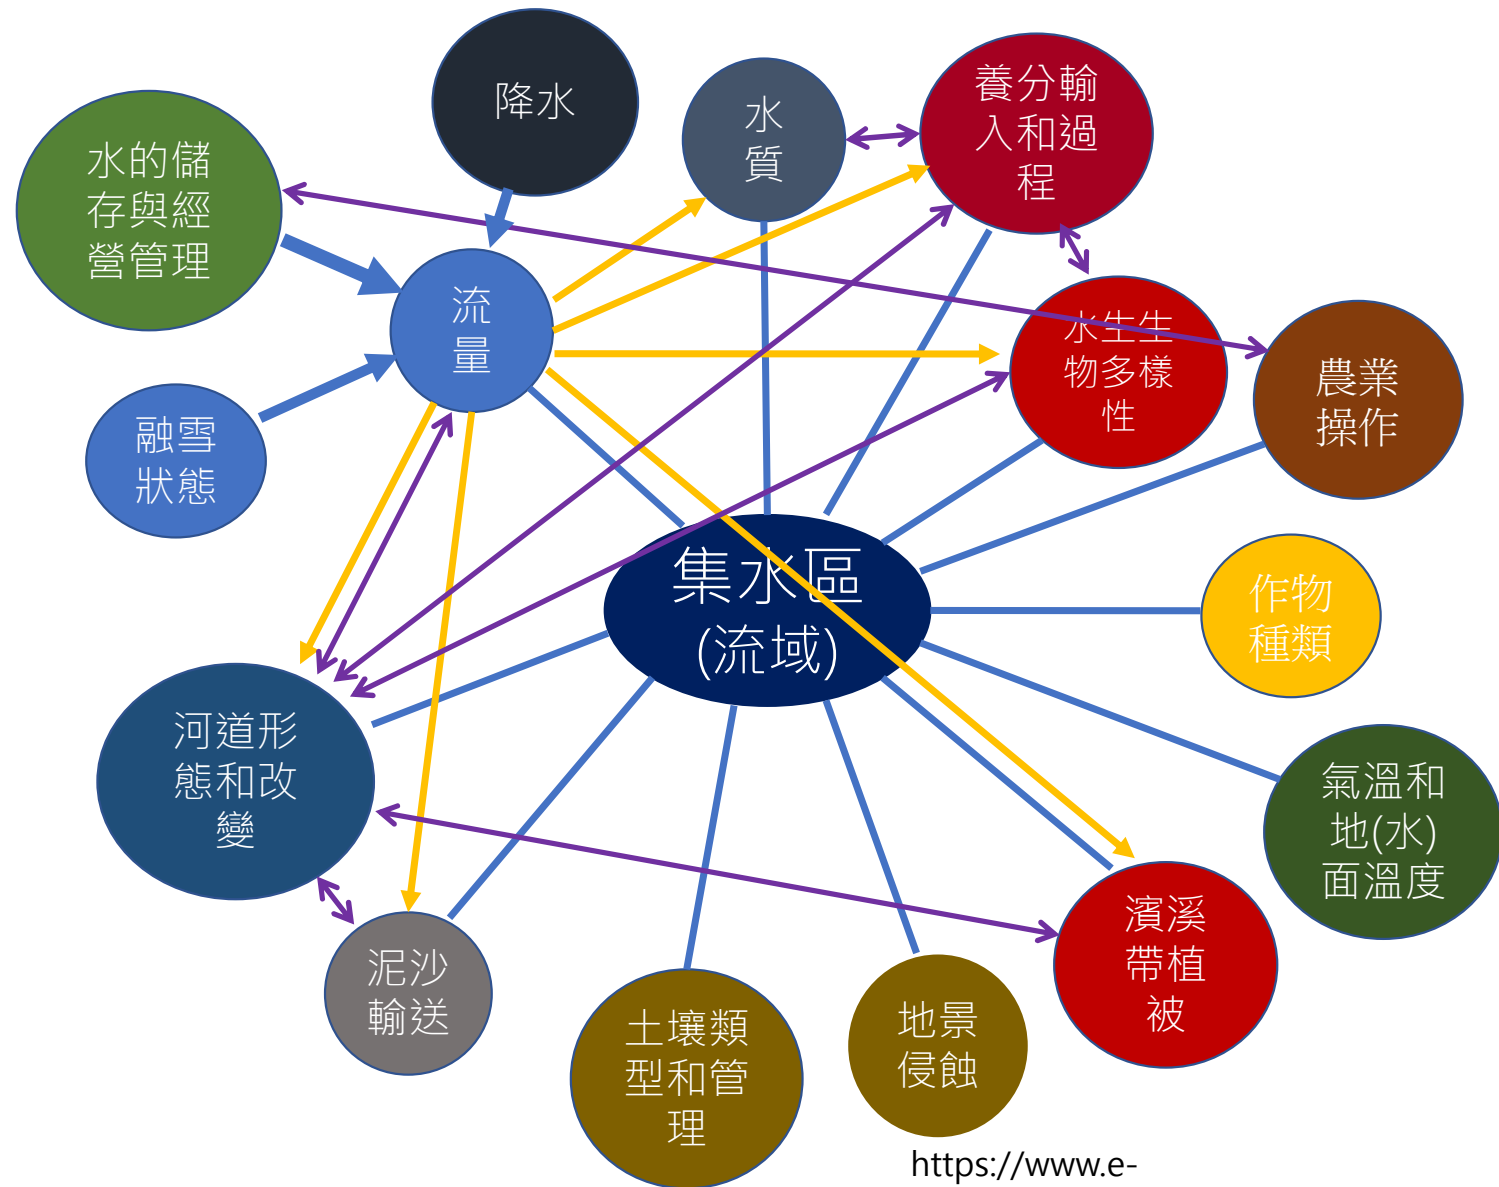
降水

水的儲存與經營管理

水質

養分輸入和過程

流量

水生生物多樣性

農業操作

融雪狀態

集水區
(流域)

作物種類

河道形態和改變

氣溫和地(水)面溫度

濱溪帶植被

泥沙輸送

土壤類型和管理

地景侵蝕

https://www.e-